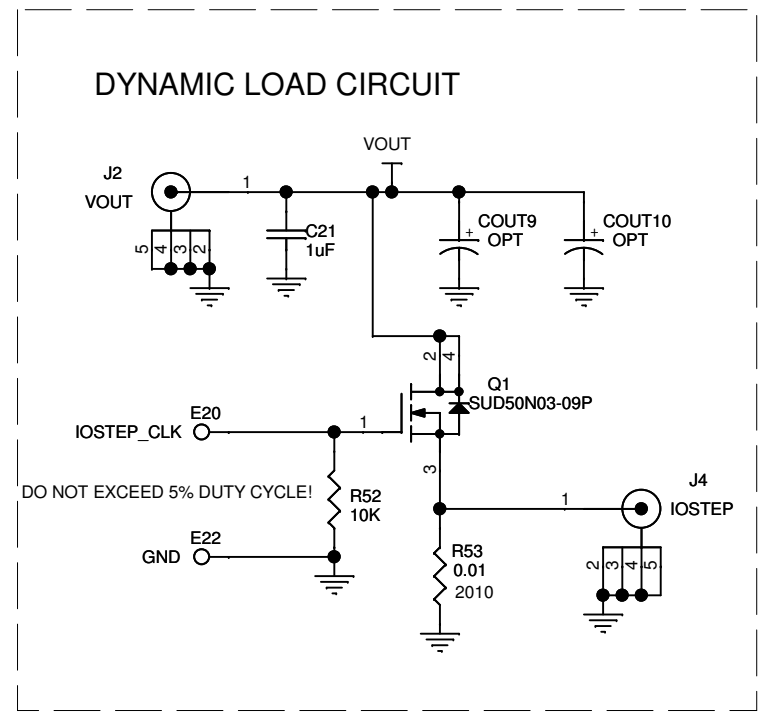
DYNAMIC LOAD CIRCUIT

VOUT

J2
VOUT

1

5 4 3 2

C21
1uF

COUT9
OPT

COUT10
OPT

2 4

Q1
SUD50N03-09P

E20
IOSTEP_CLK

1

3

J4
IOSTEP

1

DO NOT EXCEED 5% DUTY CYCLE!

R52
10K

E22
GND

R53
0.01
2010

2 3 4 5